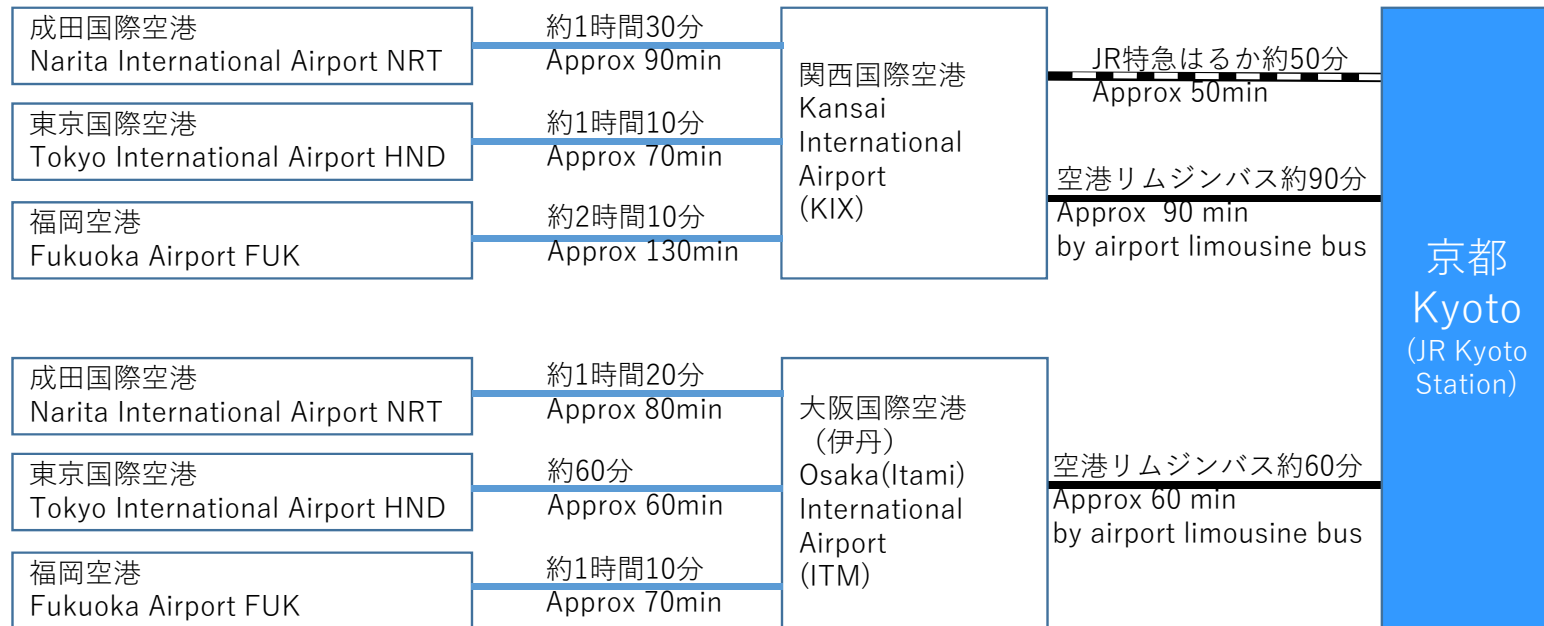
成田国際空港
Narita International Airport NRT

約1時間30分
Approx 90min

東京国際空港
Tokyo International Airport HND

約1時間10分
Approx 70min

福岡空港
Fukuoka Airport FUK

約2時間10分
Approx 130min

関西国際空港
Kansai International Airport (KIX)

JR特急はるか約50分
Approx 50min

空港リムジンバス約90分
Approx 90 min
by airport limousine bus

京都
Kyoto
(JR Kyoto Station)

成田国際空港
Narita International Airport NRT

約1時間20分
Approx 80min

東京国際空港
Tokyo International Airport HND

約60分
Approx 60min

福岡空港
Fukuoka Airport FUK

約1時間10分
Approx 70min

大阪国際空港
(伊丹)
Osaka(Itami) International Airport (ITM)

空港リムジンバス約60分
Approx 60 min
by airport limousine bus